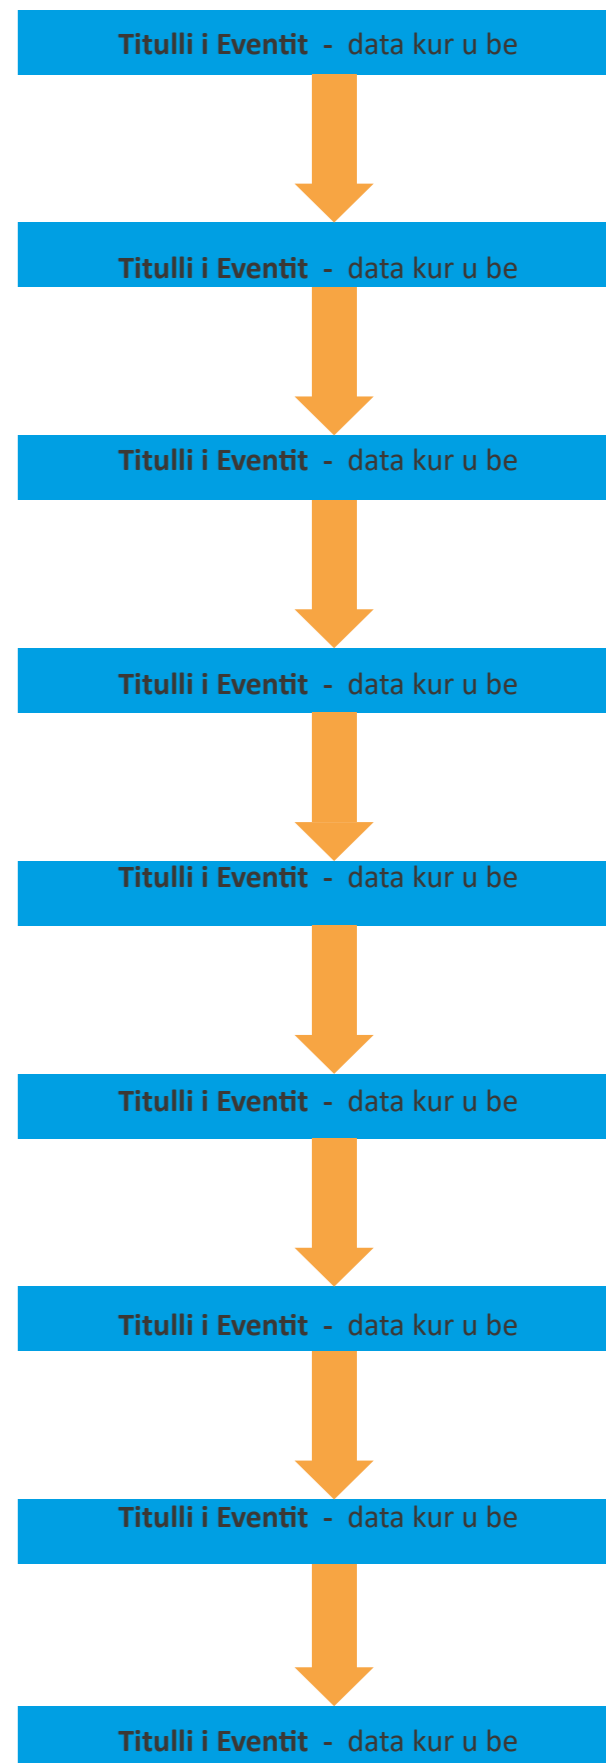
Titulli i Eventit - data kur u be

Titulli i Eventit - data kur u be

Titulli i Eventit - data kur u be

Titulli i Eventit - data kur u be

Titulli i Eventit - data kur u be

Titulli i Eventit - data kur u be

Titulli i Eventit - data kur u be

Titulli i Eventit - data kur u be

Titulli i Eventit - data kur u be